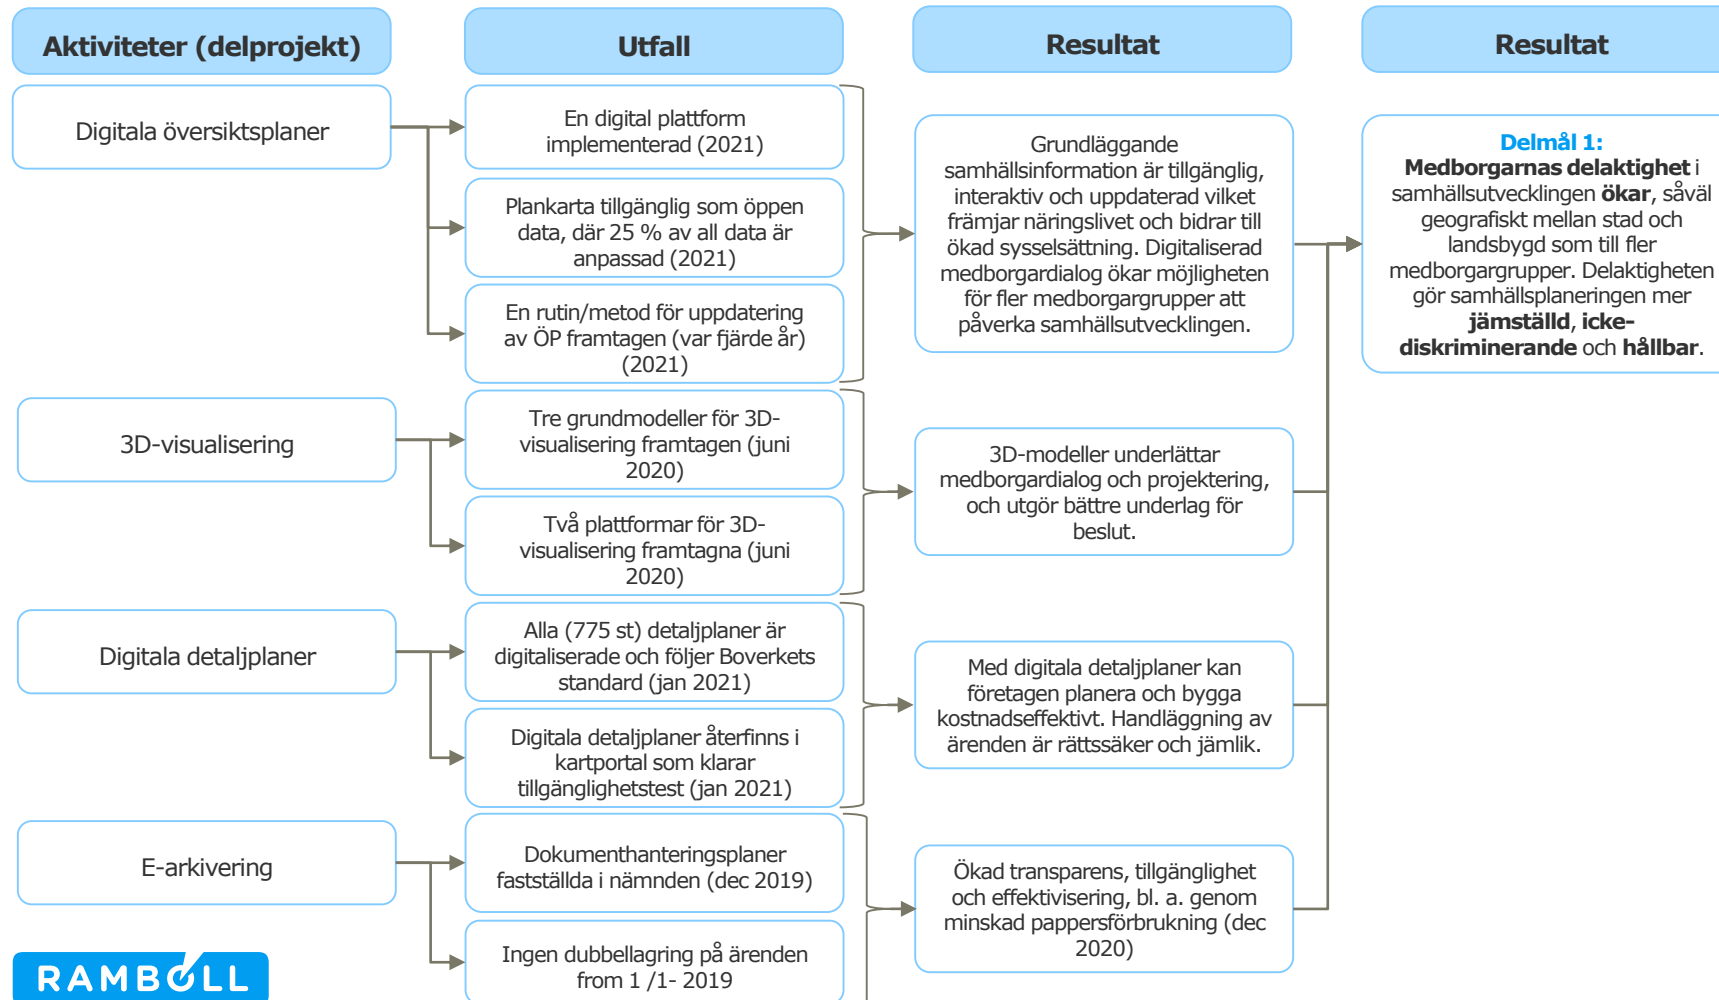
Aktiviteter (delprojekt)

Utfall

Resultat

Resultat

Digitala översiktsplaner

En digital plattform implementerad (2021)

Plankarta tillgänglig som öppen data, där 25 % av all data är anpassad (2021)

En rutin/metod för uppdatering av ÖP framtagen (var fjärde år) (2021)

Grundläggande samhällsinformation är tillgänglig, interaktiv och uppdaterad vilket främjar näringslivet och bidrar till ökad sysselsättning. Digitaliserad medborgardialog ökar möjligheten för fler medborgargrupper att påverka samhällsutvecklingen.

Delmål 1:
**Medborgarnas delaktighet** i samhällsutvecklingen **ökar**, såväl geografiskt mellan stad och landsbygd som till fler medborgargrupper. Delaktigheten gör samhällsplaneringen mer **jämställd**, **icke-diskriminerande** och **hållbar**.

3D-visualisering

Tre grundmodeller för 3D-visualisering framtagen (juni 2020)

Två plattformar för 3D-visualisering framtagna (juni 2020)

3D-modeller underlättar medborgardialog och projektering, och utgör bättre underlag för beslut.

Digitala detaljplaner

Alla (775 st) detaljplaner är digitaliserade och följer Boverkets standard (jan 2021)

Digitala detaljplaner återfinns i kartportal som klarar tillgänglighetstest (jan 2021)

Med digitala detaljplaner kan företagen planera och bygga kostnadseffektivt. Handläggning av ärenden är rättssäker och jämlik.

E-arkivering

Dokumenthanteringsplaner fastställda i nämnden (dec 2019)

Ingen dubbellagring på ärenden from 1 /1- 2019

Ökad transparens, tillgänglighet och effektivisering, bl. a. genom minskad pappersförbrukning (dec 2020)

RAMBOLL